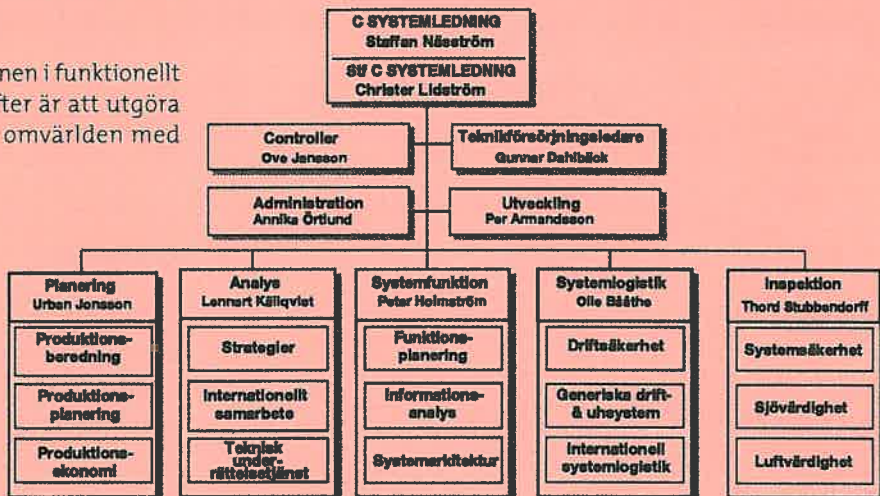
nen i funktionellt
fter är att utgöra
omvärlden med

C SYSTEMLEDNING
Staffan Näsström

Stf C SYSTEMLEDNING
Christer Lidström

Controller
Ove Jansson

Teknikförsörjningsledare
Gunnar Dahlbäck

Administration
Annika Örtlund

Utveckling
Per Armandsson

Planering
Urban Jonsson

Produktionsberedning

Produktionsplanering

Produktionsekonomi

Analys
Lennart Källqvist

Strategier

Internationellt samarbete

Teknisk underrättelsetjänst

Systemfunktion
Peter Holmström

Funktionsplanering

Informationsanalys

Systemarkitektur

Systemlogistik
Olle Bååthe

Driftsäkerhet

Generiska drift- & uhsystem

Internationell systemlogistik

Inspektion
Thord Stubbendorff

Systemsäkerhet

Sjövärdighet

Luftvärdighet